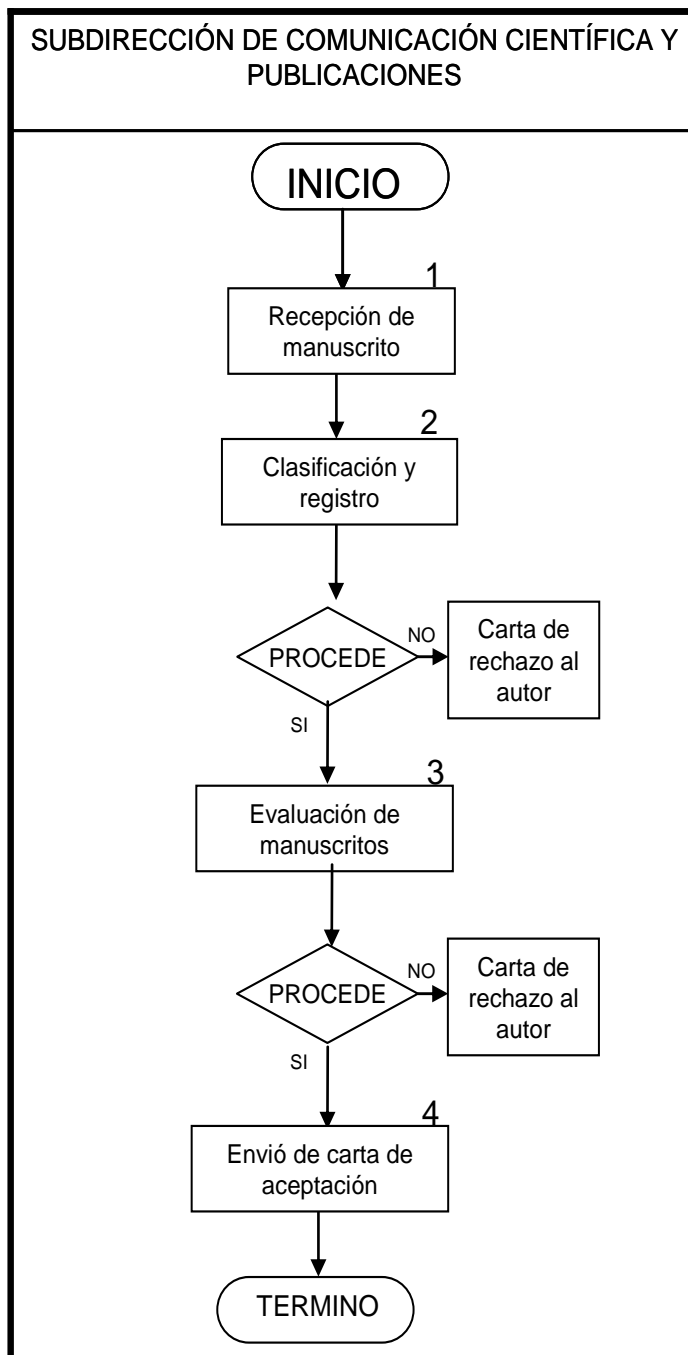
SUBDIRECCIÓN DE COMUNICACIÓN CIENTÍFICA Y PUBLICACIONES

INICIO

1
Recepción de manuscrito

2
Clasificación y registro

PROCEDE
NO
Carta de rechazo al autor
SI

3
Evaluación de manuscritos

PROCEDE
NO
Carta de rechazo al autor
SI

4
Envió de carta de aceptación

TERMINO